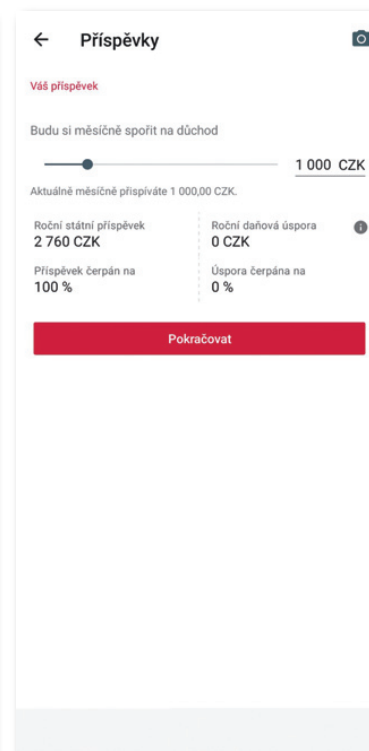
Příspěvky

Váš příspěvek

Budu si měsíčně spořit na důchod

1 000 CZK

Aktuálně měsíčně přispíváte 1 000,00 CZK.

| Roční státní příspěvek 2 760 CZK | Roční daňová úspora 0 CZK |
|---|---|
| Příspěvek čerpán na 100 % | Úspora čerpána na 0 % |

Pokračovat